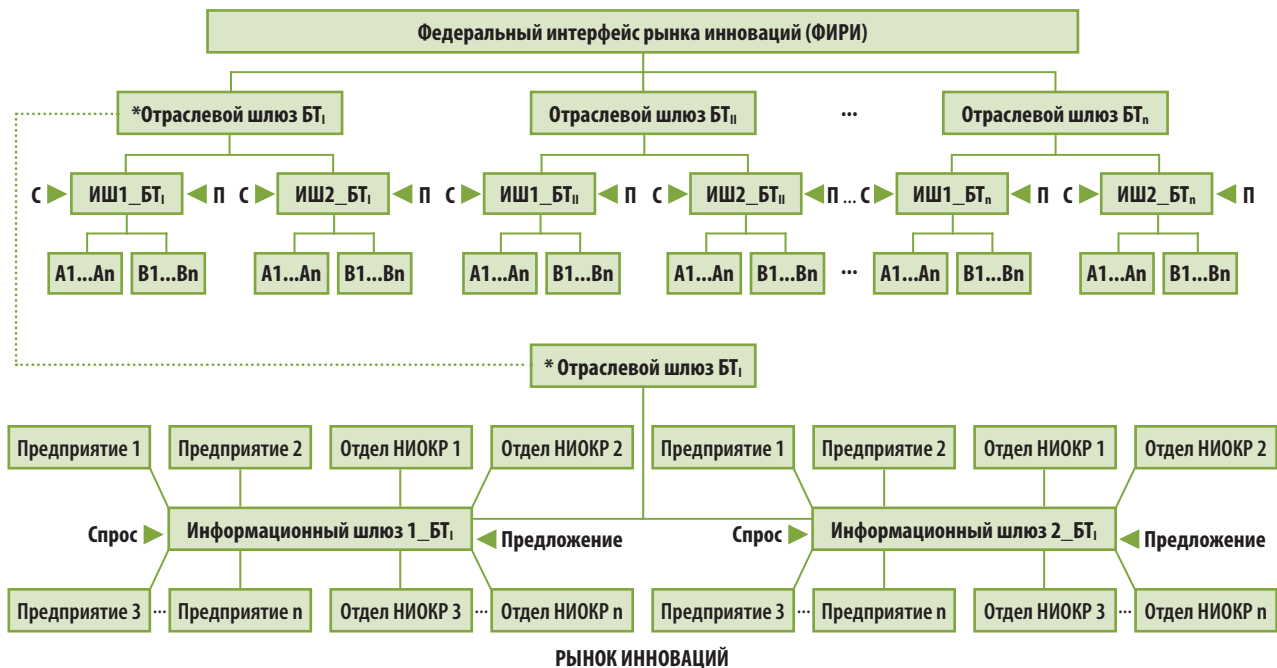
Федеральный интерфейс рынка инноваций (ФИРИ)

*Отраслевой шлюз $БТ_I$

Отраслевой шлюз $БТ_{II}$

...

Отраслевой шлюз $БТ_n$

С ИШ1_$БТ_I$ П С ИШ2_$БТ_I$ П С ИШ1_$БТ_{II}$ П С ИШ2_$БТ_{II}$ П ... С ИШ1_$БТ_n$ П С ИШ2_$БТ_n$ П

A1...An B1...Bn A1...An B1...Bn A1...An B1...Bn A1...An B1...Bn ... A1...An B1...Bn A1...An B1...Bn

* Отраслевой шлюз $БТ_I$

Предприятие 1 Предприятие 2 Отдел НИОКР 1 Отдел НИОКР 2 Предприятие 1 Предприятие 2 Отдел НИОКР 1 Отдел НИОКР 2

Спрос Информационный шлюз 1_$БТ_I$ Предложение Спрос Информационный шлюз 2_$БТ_I$ Предложение

Предприятие 3 ... Предприятие n Отдел НИОКР 3 ... Отдел НИОКР n Предприятие 3 ... Предприятие n Отдел НИОКР 3 ... Отдел НИОКР n

РЫНОК ИННОВАЦИЙ